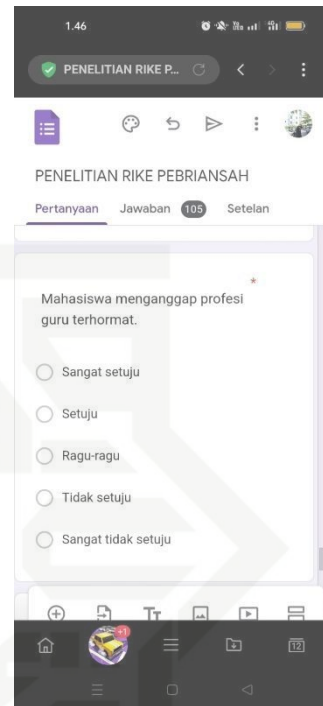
1.46

PENELITIAN RIKE P...

PENELITIAN RIKE PEBRIANSAH

Pertanyaan Jawaban 105 Setelan

*

Mahasiswa menganggap profesi guru terhormat.

Sangat setuju

Setuju

Ragu-ragu

Tidak setuju

Sangat tidak setuju

+1

12